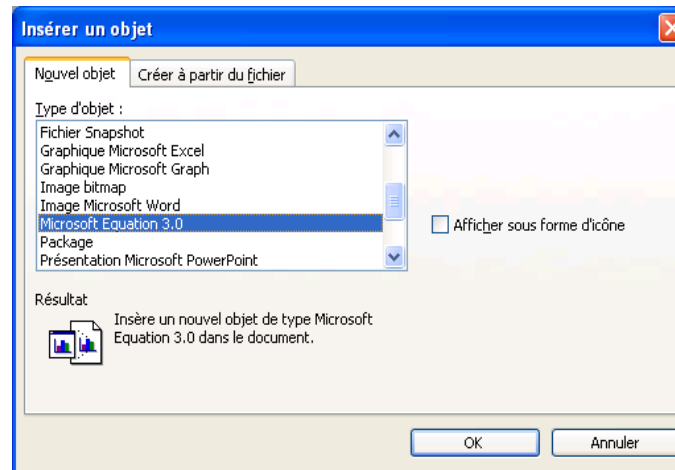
Insérer un objet

Nouvel objet | Créer à partir du fichier

Type d'objet :

Fichier Snapshot
Graphique Microsoft Excel
Graphique Microsoft Graph
Image bitmap
Image Microsoft Word
Microsoft Equation 3.0
Package
Présentation Microsoft PowerPoint

Afficher sous forme d'icône

Résultat

Insère un nouvel objet de type Microsoft Equation 3.0 dans le document.

OK

Annuler